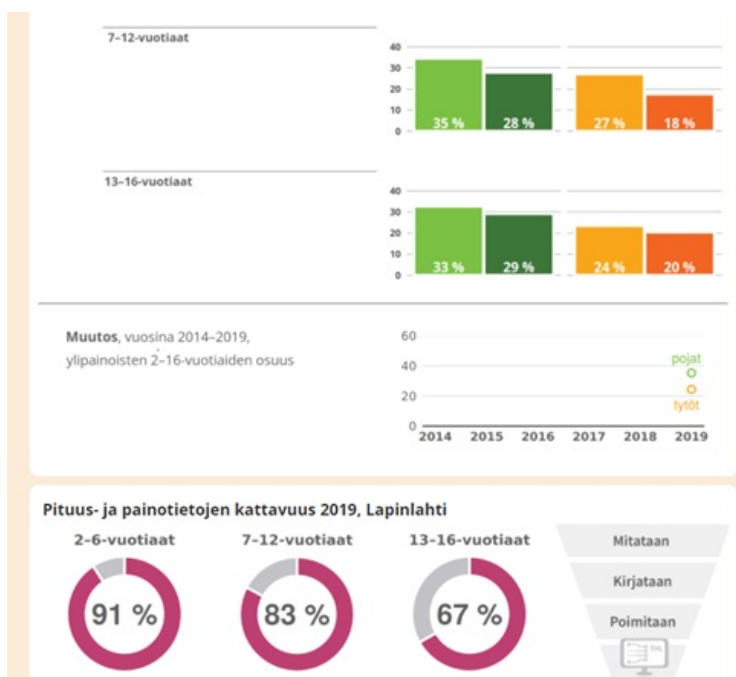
7–12-vuotiaat

40
30
20
10
0

35 %
28 %
27 %
18 %

13–16-vuotiaat

40
30
20
10
0

33 %
29 %
24 %
20 %

**Muutos**, vuosina 2014–2019, ylipainoisten 2–16-vuotiaiden osuus

60
40
20
0

pojat
tytöt

2014 2015 2016 2017 2018 2019

Pituus- ja painotietojen kattavuus 2019, Lapinlahti

2–6-vuotiaat
91 %

7–12-vuotiaat
83 %

13–16-vuotiaat
67 %

Mitataan
Kirjataan
Poimitaan